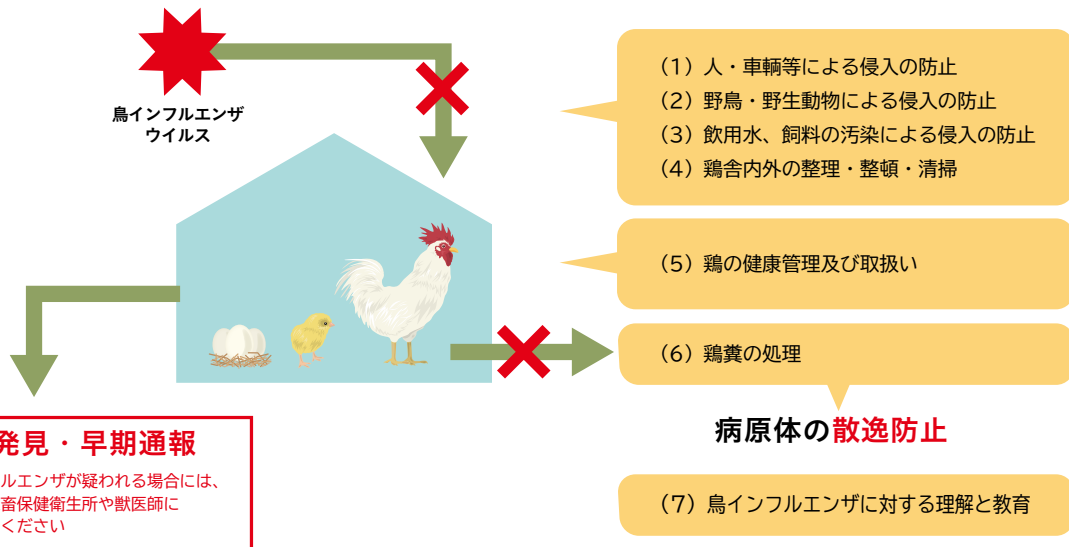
鳥インフルエンザ
ウイルス

（1）人・車輛等による侵入の防止
（2）野鳥・野生動物による侵入の防止
（3）飲用水、飼料の汚染による侵入の防止
（4）鶏舎内外の整理・整頓・清掃

（5）鶏の健康管理及び取扱い

（6）鶏糞の処理

病原体の散逸防止

（7）鳥インフルエンザに対する理解と教育

発見・早期通報
ルエンザが疑われる場合には、
畜保健衛生所や獣医師に
ください